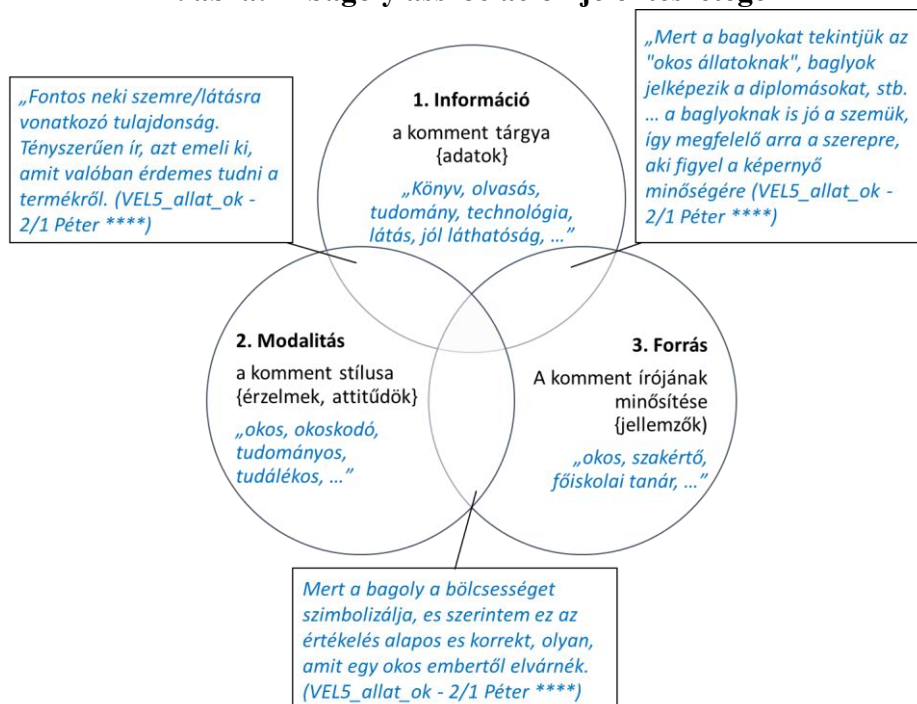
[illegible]

„Fontos neki szemre/látásra vonatkozó tulajdonság. Tényszerűen ír, azt emeli ki, amit valóban érdemes tudni a termékről. (VEL5_allat_ok - 2/1 Péter ****)

1. Információ

a komment tárgya {adatok}

„Könyv, olvasás, tudomány, technológia, látás, jól láthatóság, …"

„Mert a baglyokat tekintjük az "okos állatoknak", baglyok jelképezik a diplomásokat, stb. … a baglyoknak is jó a szemük, így megfelelő arra a szerepre, aki figyel a képernyő minőségére (VEL5_allat_ok - 2/1 Péter ****)

2. Modalitás

a komment stílusa {érzelmek, attitűdök}

„okos, okoskodó, tudományos, tudálékos, …"

3. Forrás

A komment írójának minősítése {jellemzők}

„okos, szakértő, főiskolai tanár, …"

Mert a bagoly a bölcsességet szimbolizálja, es szerintem ez az értékelés alapos es korrekt, olyan, amit egy okos embertől elvárnék. (VEL5_allat_ok - 2/1 Péter ****)